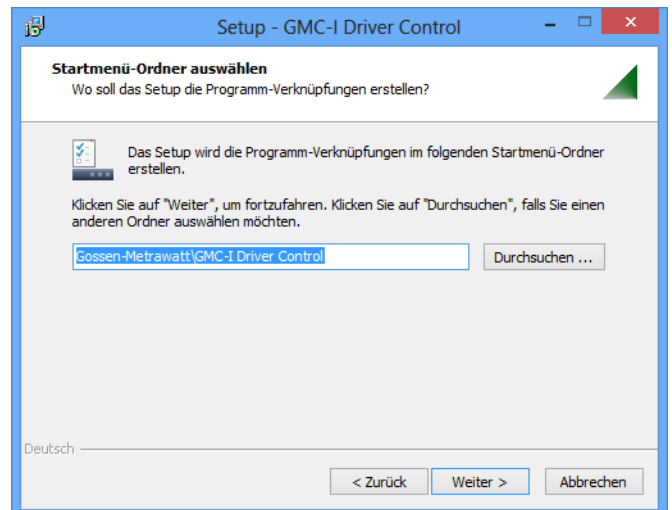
Setup - GMC-I Driver Control

Startmenü-Ordner auswählen
Wo soll das Setup die Programm-Verknüpfungen erstellen?

Das Setup wird die Programm-Verknüpfungen im folgenden Startmenü-Ordner erstellen.

Klicken Sie auf "Weiter", um fortzufahren. Klicken Sie auf "Durchsuchen", falls Sie einen anderen Ordner auswählen möchten.

Gossen-Metrawatt\GMC-I Driver Control

Durchsuchen ...

Deutsch

< Zurück

Weiter >

Abbrechen